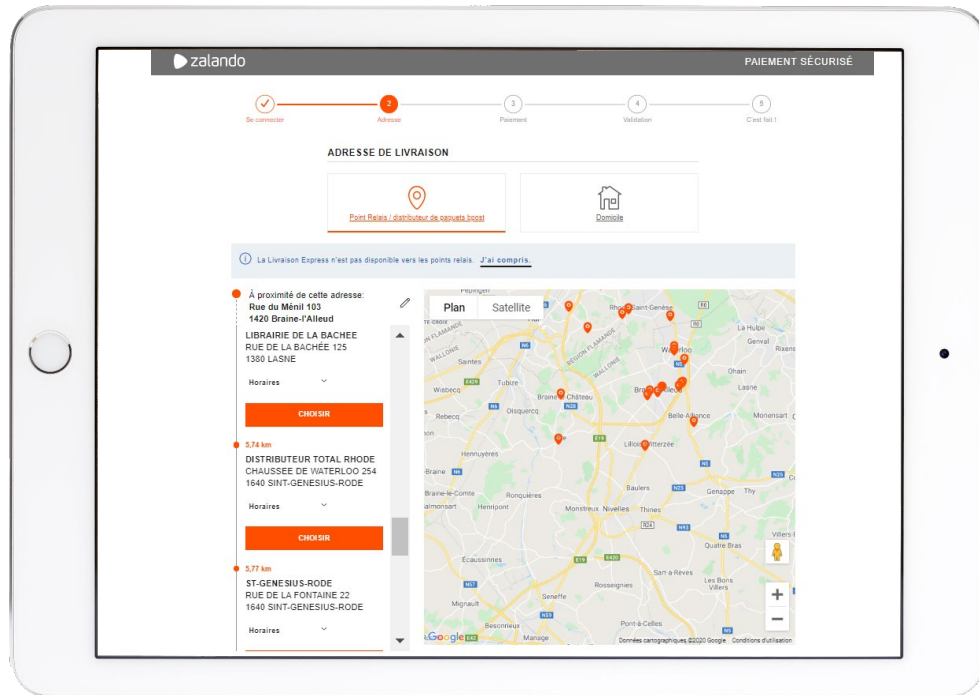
zalando

PAIEMENT SÉCURISÉ

Se connecter
2 Adresse
3 Paiement
4 Validation
5 C'est fait !

ADRESSE DE LIVRAISON

Point Relais / distributeur de paquets bpost

Domicile

La Livraison Express n'est pas disponible vers les points relais. J'ai compris.

À proximité de cette adresse:
Rue du Ménil 103
1420 Braine-l'Alleud

LIBRAIRIE DE LA BACHEE
RUE DE LA BACHÉE 125
1380 LASNE

Horaires

CHOISIR

5,74 km
DISTRIBUTEUR TOTAL RHODE
CHAUSSEE DE WATERLOO 254
1640 SINT-GENESIUS-RODE

Horaires

CHOISIR

5,77 km
ST-GENESIUS-RODE
RUE DE LA FONTAINE 22
1640 SINT-GENESIUS-RODE

Horaires

Plan Satellite

Rhode-Saint-Genèse
La Hulpe
Genval
Rixensart
Waterloo
Ohain
Lasne
Saintes
Tubize
Wisbecq
Braine-le-Château
Braine-l'Alleud
Rebecq
Oisquercq
Belle-Alliance
Monensart
Lillois-Witterzée
Hennuyères
Braine
Braine-le-Comte
Ronquières
Baulers
Genappe
Thy
Monstreux
Nivelles
Thines
Henripont
Villers-la-Ville
Quatre Bras
Écaussinnes
Sart-à-Rêves
Les Bons Villers
Rosseignies
Mignault
Seneffe
Pont-à-Celles
Besonrieux
Manage
REGION FLAMANDE
WALLONIE
Google
Données cartographiques ©2020 Google Conditions d'utilisation